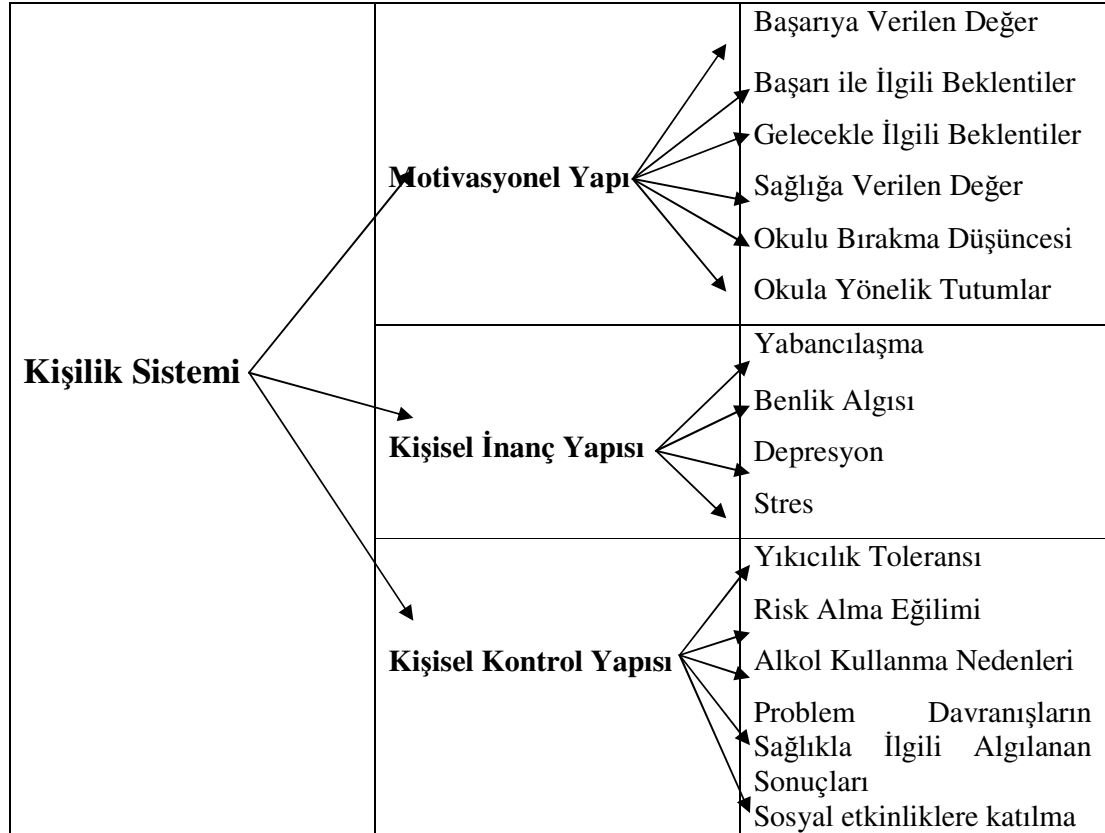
| Kişilik Sistemi | Motivasyonel Yapı | Başarıya Verilen Değer<br>Başarı ile İlgili Beklentiler<br>Gelecekle İlgili Beklentiler<br>Sağlığa Verilen Değer<br>Okulu Bırakma Düşüncesi<br>Okula Yönelik Tutumlar |
|---|---|---|
| | Kişisel İnanç Yapısı | Yabancılaşma<br>Benlik Algısı<br>Depresyon<br>Stres |
| | Kişisel Kontrol Yapısı | Yıkıcılık Toleransı<br>Risk Alma Eğilimi<br>Alkol Kullanma Nedenleri<br>Problem Davranışların Sağlıkla İlgili Algılanan Sonuçları<br>Sosyal etkinliklere katılma |